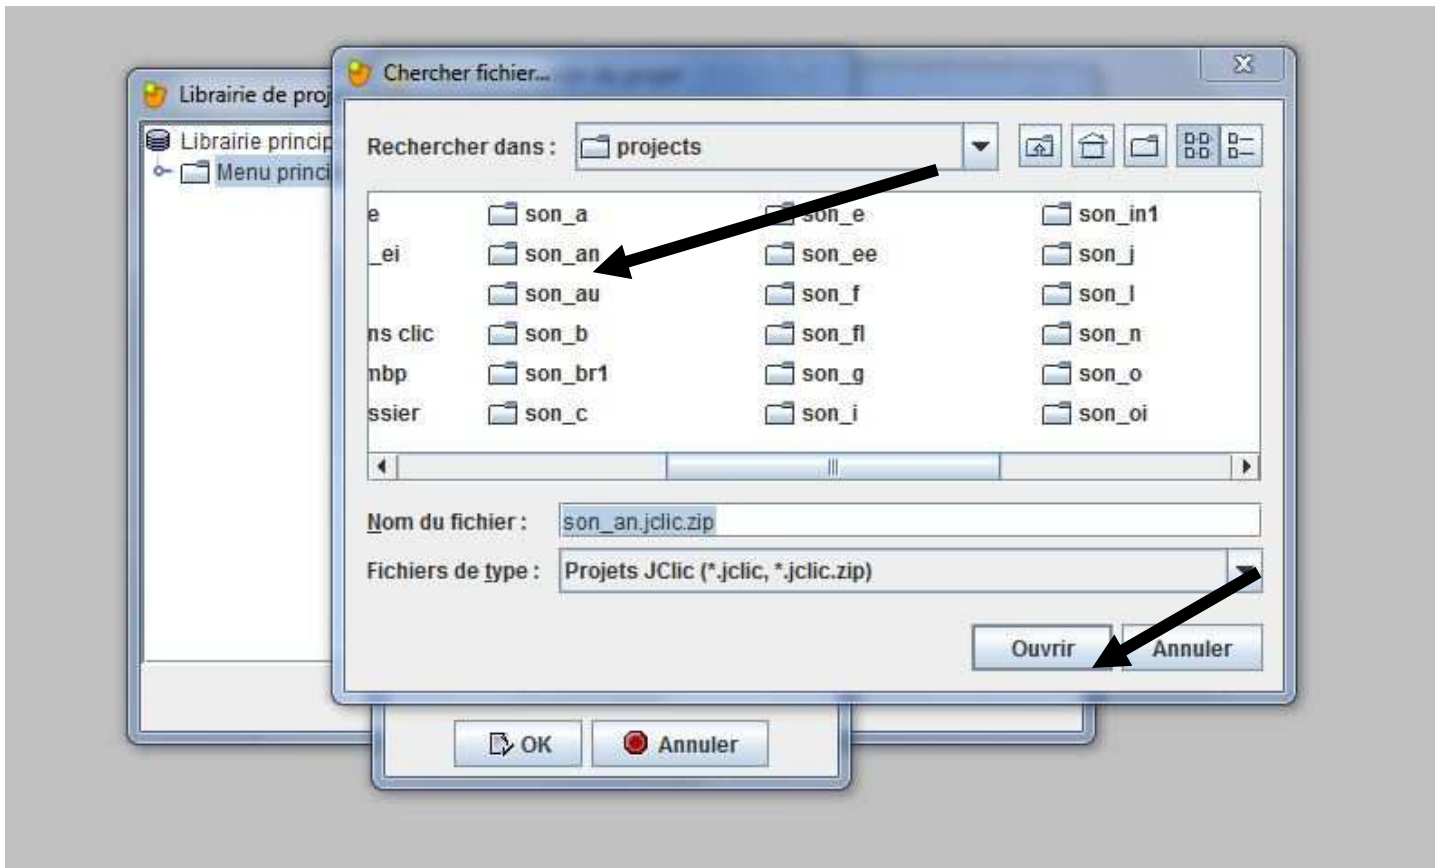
Librairie de proj

Librairie princip

Menu princi

Chercher fichier...

Rechercher dans : projects

| e | son_a | son_e | son_in1 |
|---|---|---|---|
| _ei | son_an | son_ee | son_j |
| | son_au | son_f | son_l |
| ns clic | son_b | son_fl | son_n |
| nbp | son_br1 | son_g | son_o |
| ssier | son_c | son_i | son_oi |

Nom du fichier : son_an.jclic.zip

Fichiers de type : Projets JClic (*.jclic, *.jclic.zip)

Ouvrir

Annuler

OK

Annuler